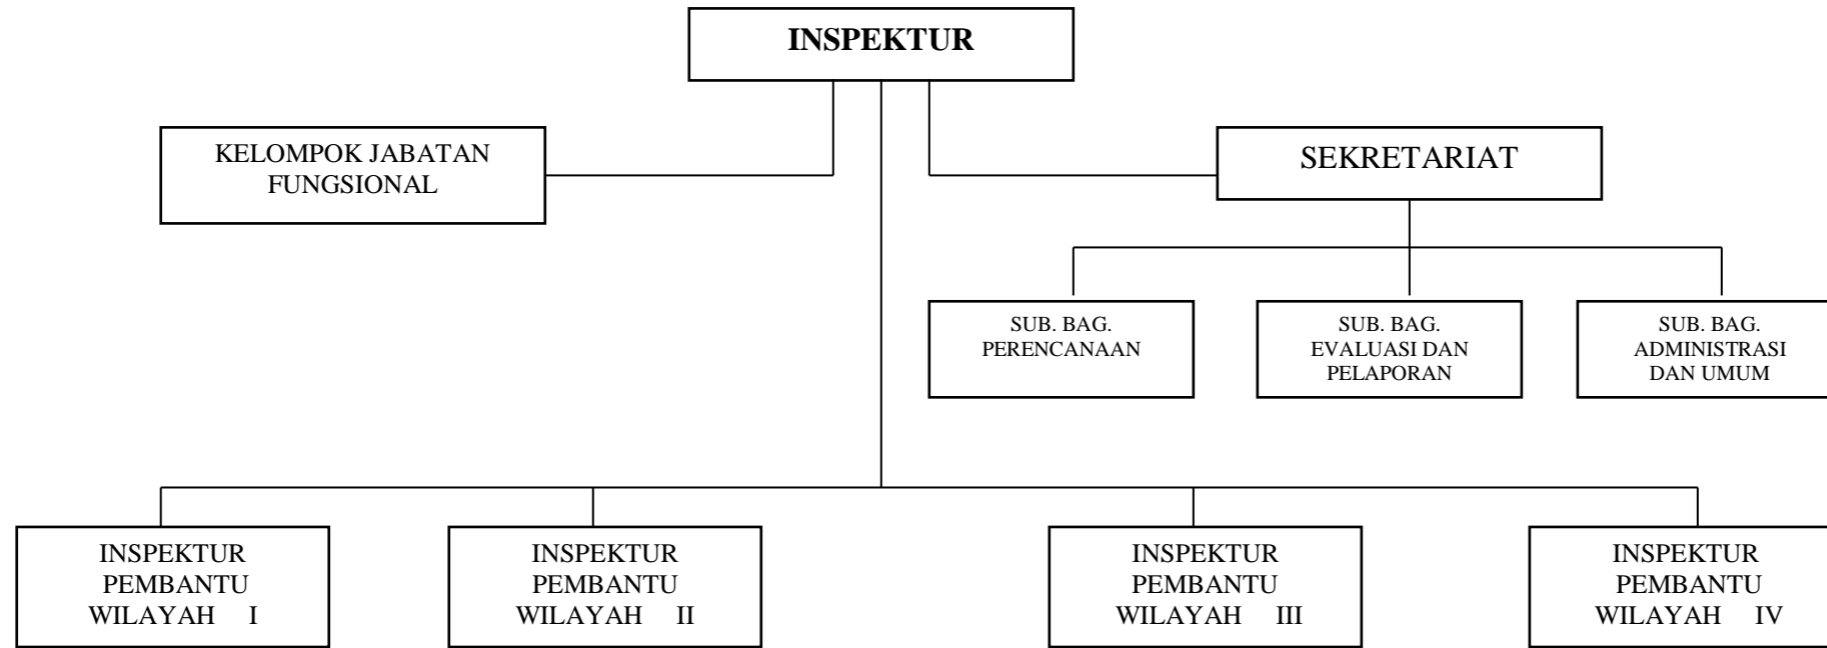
INSPEKTUR

KELOMPOK JABATAN FUNGSIONAL

SEKRETARIAT

SUB. BAG. PERENCANAAN

SUB. BAG. EVALUASI DAN PELAPORAN

SUB. BAG. ADMINISTRASI DAN UMUM

INSPEKTUR PEMBANTU WILAYAH I

INSPEKTUR PEMBANTU WILAYAH II

INSPEKTUR PEMBANTU WILAYAH III

INSPEKTUR PEMBANTU WILAYAH IV